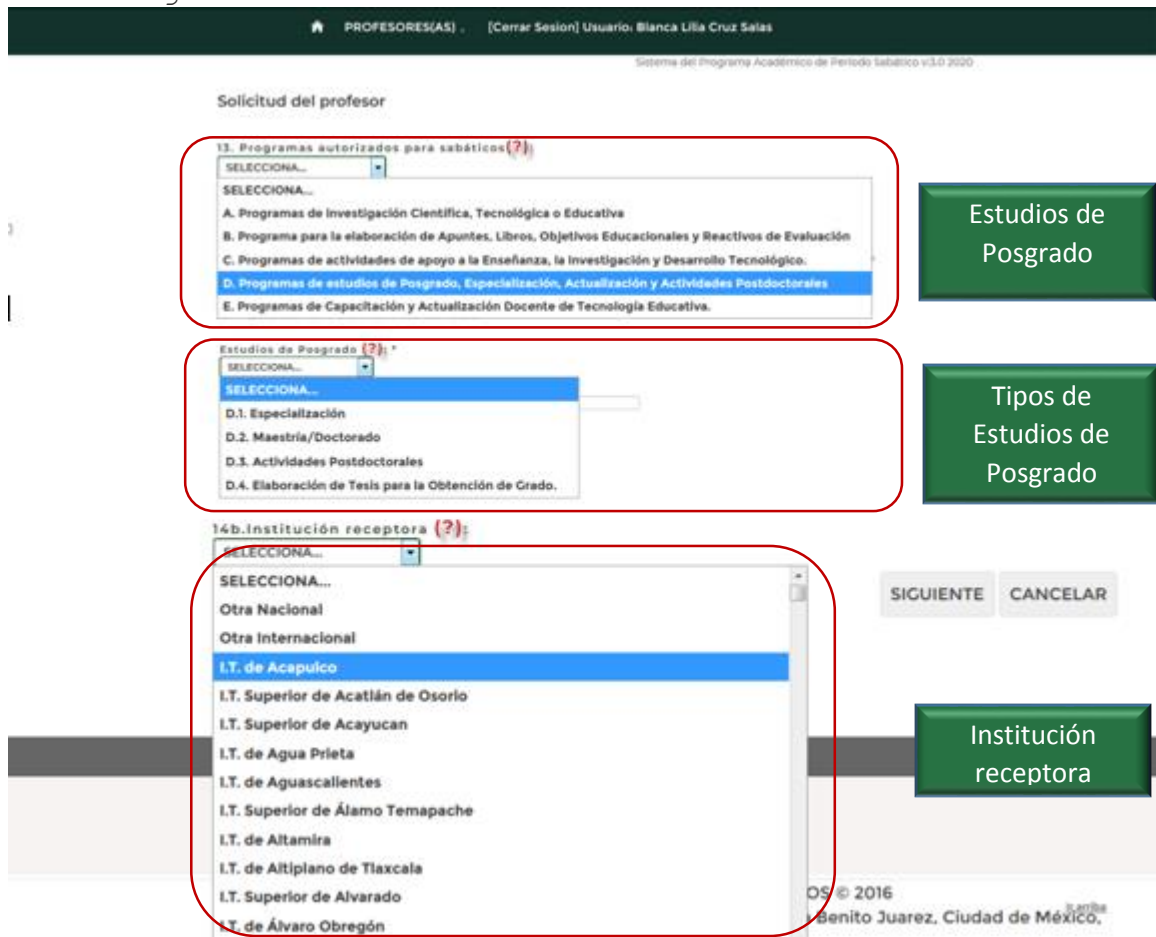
PROFESORES(AS) . [Cerrar Sesion] Usuario: Blanca Lilia Cruz Salas

Sistema del Programa Académico de Periodo Sabático v3.0 2020

Solicitud del profesor

13. Programas autorizados para sabáticos(?):

SELECCIONA...

SELECCIONA...
A. Programas de Investigación Científica, Tecnológica o Educativa
B. Programa para la elaboración de Apuntes, Libros, Objetivos Educacionales y Reactivos de Evaluación
C. Programas de actividades de apoyo a la Enseñanza, la Investigación y Desarrollo Tecnológico.
D. Programas de estudios de Posgrado, Especialización, Actualización y Actividades Postdoctorales
E. Programas de Capacitación y Actualización Docente de Tecnología Educativa.

Estudios de Posgrado

Estudios de Posgrado (?): *

SELECCIONA...

SELECCIONA...
D.1. Especialización
D.2. Maestría/Doctorado
D.3. Actividades Postdoctorales
D.4. Elaboración de Tesis para la Obtención de Grado.

Tipos de Estudios de Posgrado

14b.Institución receptora (?):

SELECCIONA...

SELECCIONA...
Otra Nacional
Otra Internacional
I.T. de Acapulco
I.T. Superior de Acatlán de Osorio
I.T. Superior de Acayucan
I.T. de Agua Prieta
I.T. de Aguascalientes
I.T. Superior de Álamo Temapache
I.T. de Altamira
I.T. de Altiplano de Tlaxcala
I.T. Superior de Alvarado
I.T. de Álvaro Obregón

SIGUIENTE CANCELAR

Institución receptora

OS © 2016
Benito Juarez, Ciudad de México,
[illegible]